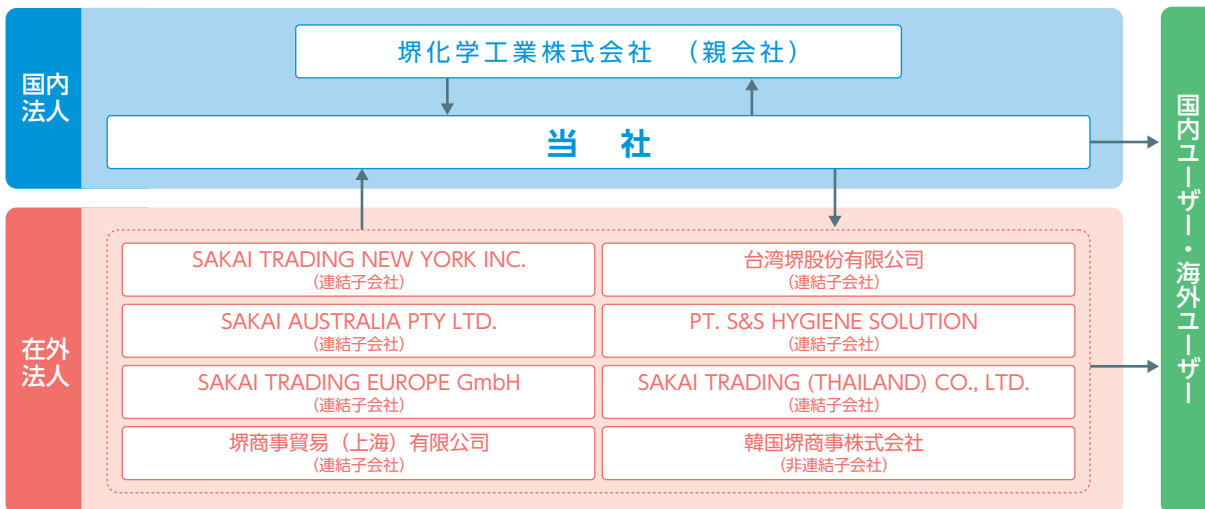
国内
法人

堺化学工業株式会社　（親会社）

当　社

在外
法人

SAKAI TRADING NEW YORK INC.
（連結子会社）

台湾堺股份有限公司
（連結子会社）

SAKAI AUSTRALIA PTY LTD.
（連結子会社）

PT. S&S HYGIENE SOLUTION
（連結子会社）

SAKAI TRADING EUROPE GmbH
（連結子会社）

SAKAI TRADING (THAILAND) CO., LTD.
（連結子会社）

堺商事貿易（上海）有限公司
（連結子会社）

韓国堺商事株式会社
（非連結子会社）

国内ユーザー・海外ユーザー